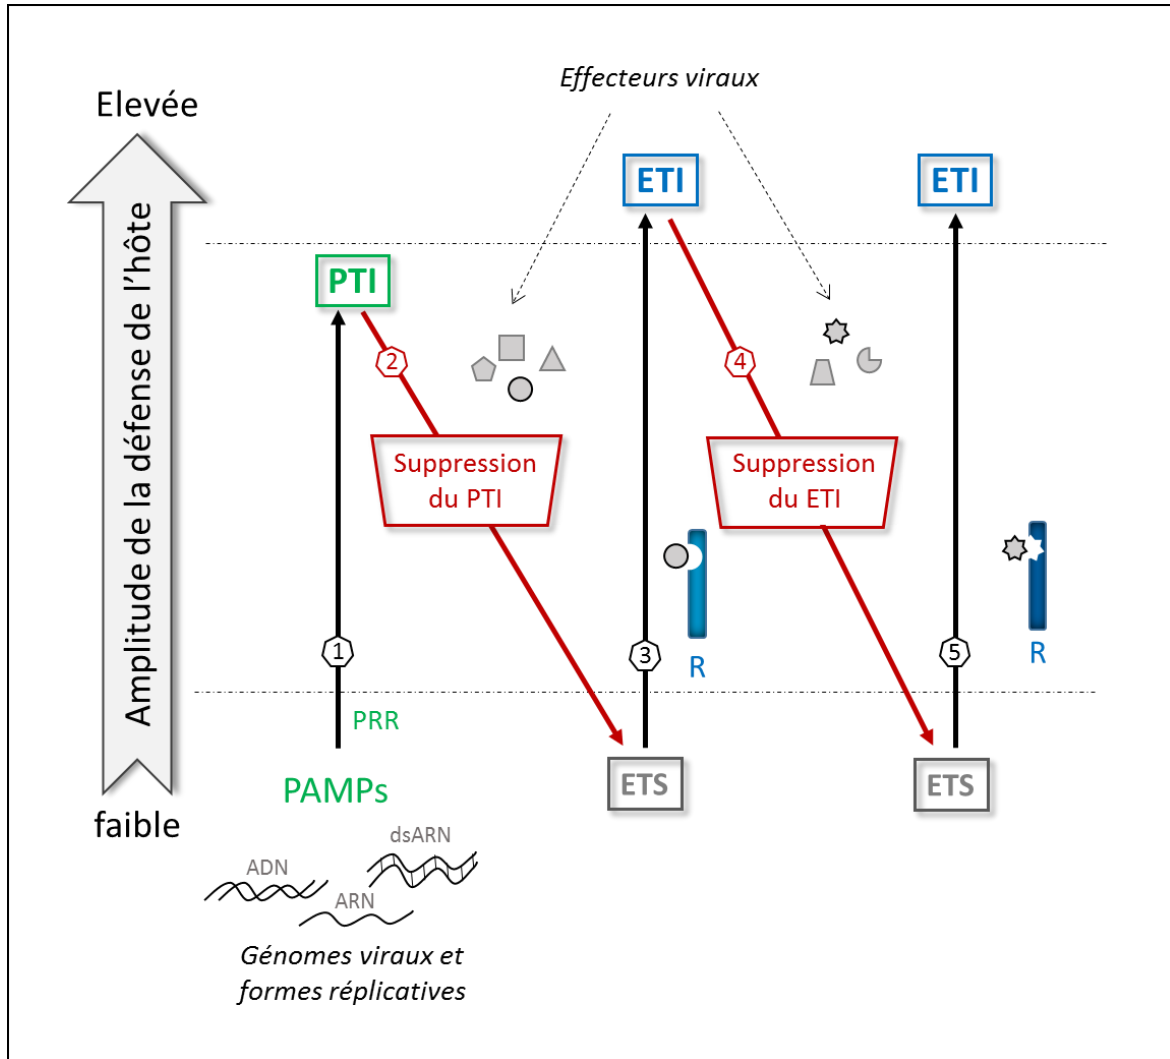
Effecteurs viraux

Elevée

Amplitude de la défense de l'hôte

faible

ETI

ETI

PTI

2

4

Suppression du PTI

Suppression du ETI

R

R

1

3

5

PRR

PAMPs

ETS

ETS

ADN

dsARN

ARN

Génomes viraux et formes réplicatives